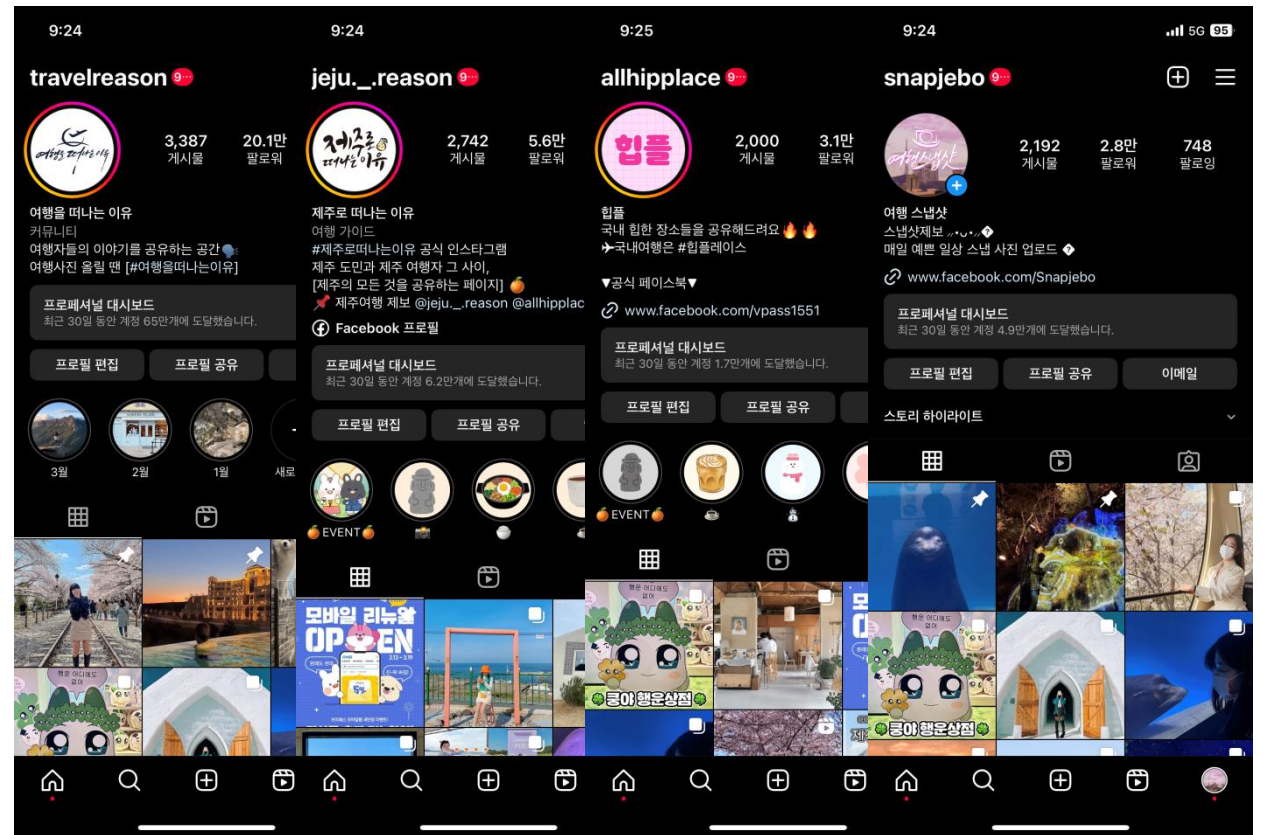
9:24

travelreason 9+

3,387 게시물
20.1만 팔로워

여행을 떠나는 이유
커뮤니티
여행자들의 이야기를 공유하는 공간
여행사진 올릴 땐 [#여행을떠나는이유]

프로페셔널 대시보드
최근 30일 동안 계정 65만개에 도달했습니다.

프로필 편집
프로필 공유

3월
2월
1월
새로

9:24

jeju._.reason 9+

2,742 게시물
5.6만 팔로워

제주로 떠나는 이유
여행 가이드
#제주로떠나는이유 공식 인스타그램
제주 도민과 제주 여행자 그 사이,
[제주의 모든 것을 공유하는 페이지]
제주여행 제보 @jeju._.reason @allhipplac

Facebook 프로필

프로페셔널 대시보드
최근 30일 동안 계정 6.2만개에 도달했습니다.

프로필 편집
프로필 공유

EVENT

모바일 리뉴얼 OPEN

9:25

allhipplace 9+

힙플

2,000 게시물
3.1만 팔로워

힙플
국내 힙한 장소들을 공유해드려요
국내여행은 #힙플레이스

▼공식 페이스북▼
www.facebook.com/vpass1551

프로페셔널 대시보드
최근 30일 동안 계정 1.7만개에 도달했습니다.

프로필 편집
프로필 공유

EVENT

쿵야 행운상점

9:24

5G 95

snapjebo 9+

2,192 게시물
2.8만 팔로워
748 팔로잉

여행 스냅샷
스냅샷제보
매일 예쁜 일상 스냅 사진 업로드
www.facebook.com/Snapjebo

프로페셔널 대시보드
최근 30일 동안 계정 4.9만개에 도달했습니다.

프로필 편집
프로필 공유
이메일

스토리 하이라이트

쿵야 행운상점